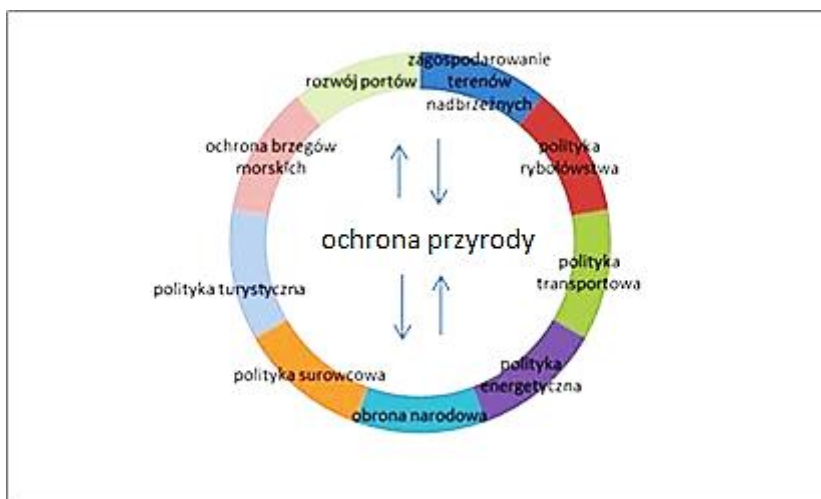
zagospodarowanie terenów nadbrzeżnych

polityka rybołówstwa

polityka transportowa

polityka energetyczna

obrona narodowa

polityka surowcowa

polityka turystyczna

ochrona brzegów morskich

rozwój portów

ochrona przyrody